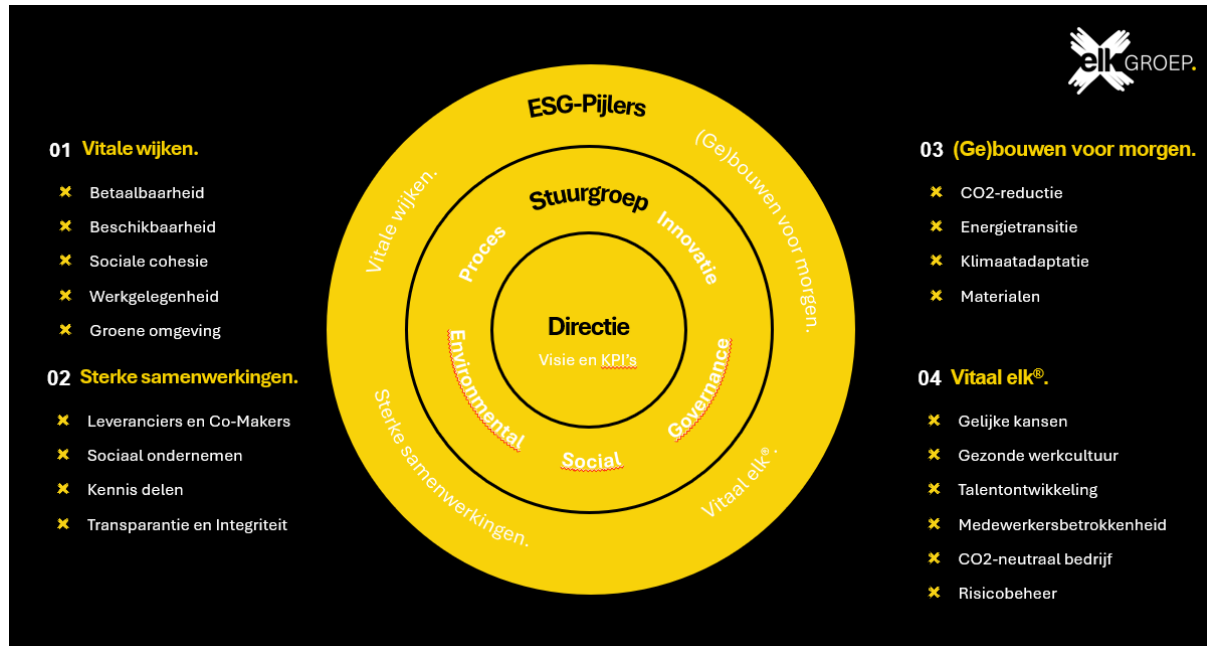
elk GROEP.

01 Vitale wijken.

Betaalbaarheid
Beschikbaarheid
Sociale cohesie
Werkgelegenheid
Groene omgeving

02 Sterke samenwerkingen.

Leveranciers en Co-Makers
Sociaal ondernemen
Kennis delen
Transparantie en Integriteit

ESG-Pijlers
Vitale wijken.
(Ge)bouwen voor morgen.
Sterke samenwerkingen.
Vitaal elk®.

Stuurgroep
Proces
Innovatie
Environmental
Governance
Social

Directie
Visie en KPI's

03 (Ge)bouwen voor morgen.

CO2-reductie
Energietransitie
Klimaatadaptatie
Materialen

04 Vitaal elk®.

Gelijke kansen
Gezonde werkcultuur
Talentontwikkeling
Medewerkersbetrokkenheid
CO2-neutraal bedrijf
Risicobeheer